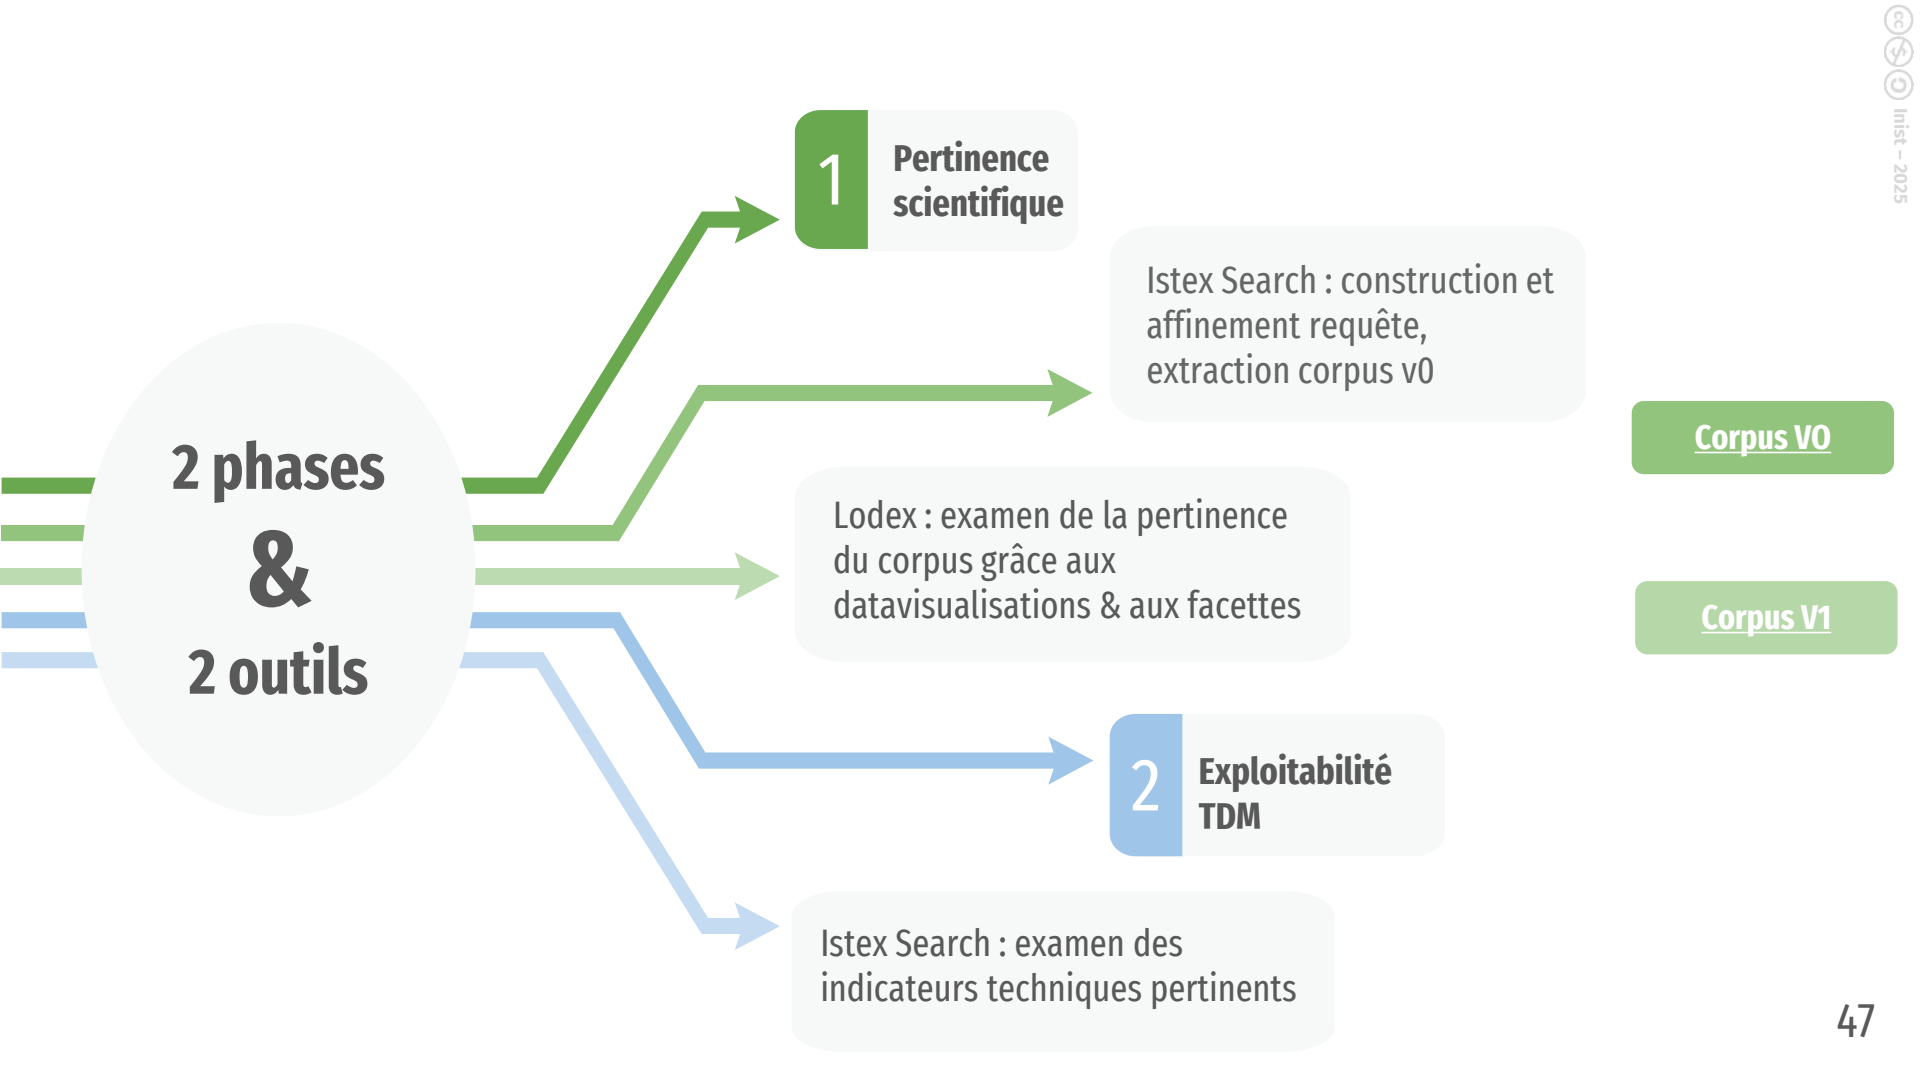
2 phases
&
2 outils

1 Pertinence scientifique

Istex Search : construction et affinement requête, extraction corpus v0

Corpus V0

Lodex : examen de la pertinence du corpus grâce aux datavisualisations & aux facettes

Corpus V1

2 Exploitabilité TDM

Istex Search : examen des indicateurs techniques pertinents

Inist – 2025

47